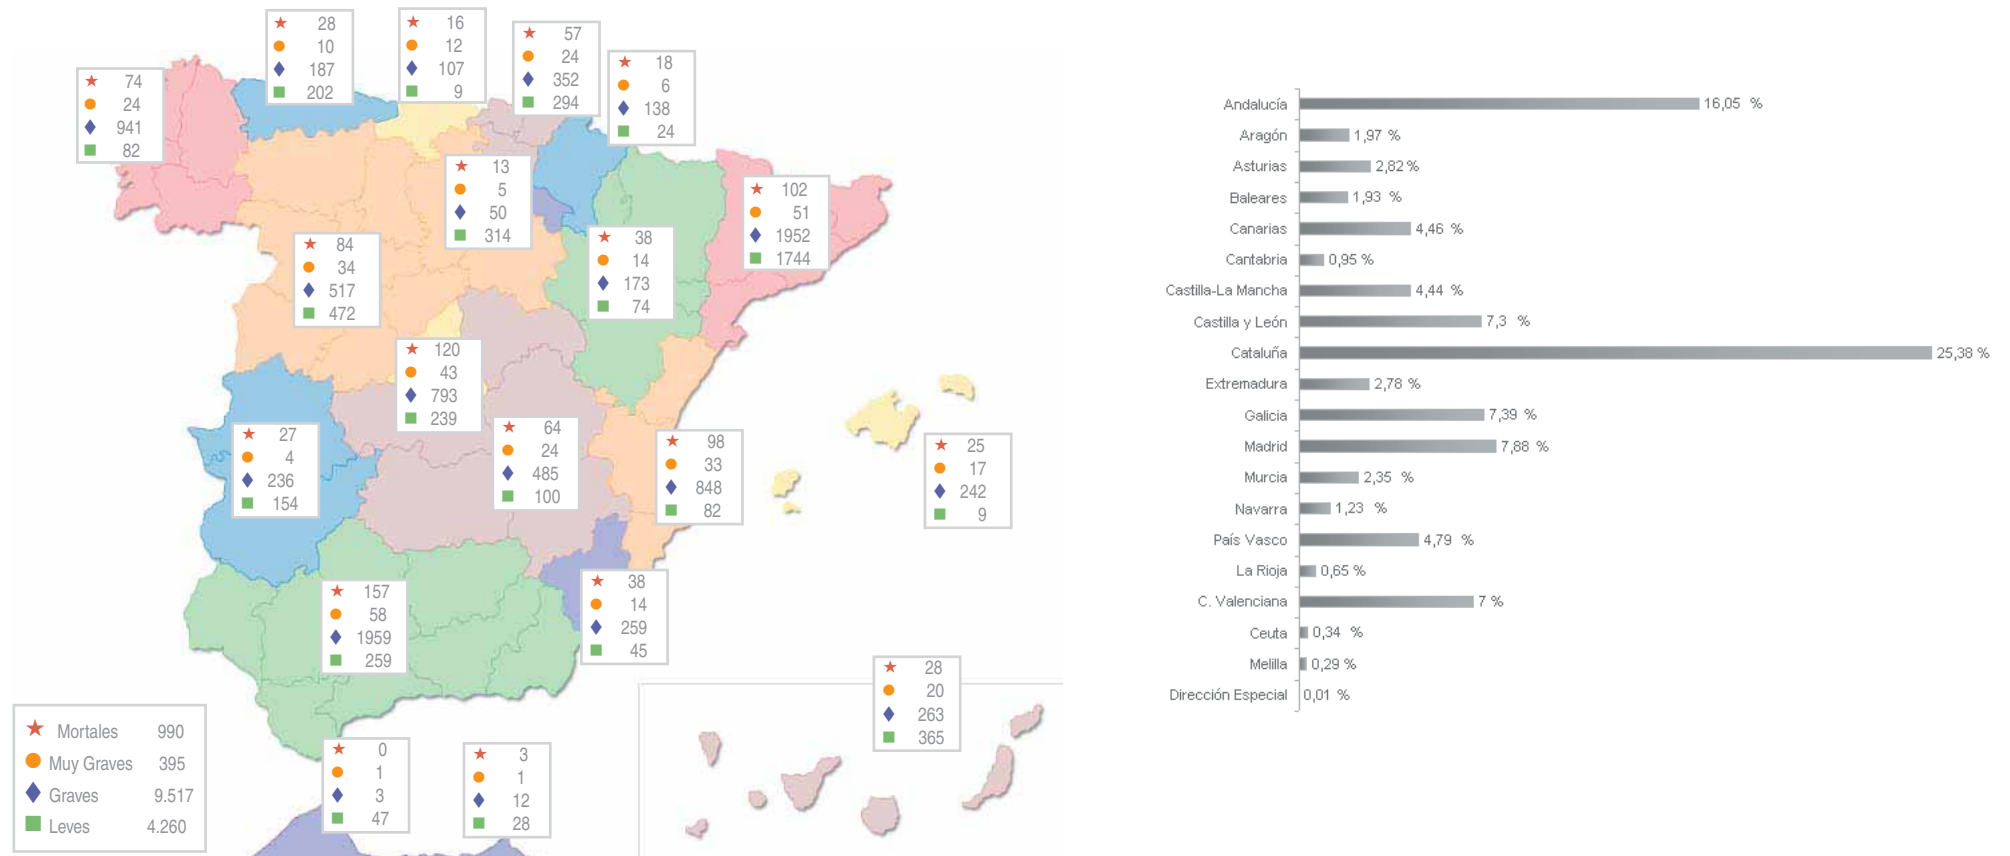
74
24
941
82

28
10
187
202

16
12
107
9

57
24
352
294

18
6
138
24

13
5
50
314

102
51
1952
1744

84
34
517
472

38
14
173
74

120
43
793
239

27
4
236
154

64
24
485
100

98
33
848
82

25
17
242
9

157
58
1959
259

38
14
259
45

28
20
263
365

0
1
3
47

3
1
12
28

Mortales 990
Muy Graves 395
Graves 9.517
Leves 4.260

| | |
|---|---|
| Andalucía | 16,05 % |
| Aragón | 1,97 % |
| Asturias | 2,82 % |
| Baleares | 1,93 % |
| Canarias | 4,46 % |
| Cantabria | 0,95 % |
| Castilla-La Mancha | 4,44 % |
| Castilla y León | 7,3 % |
| Cataluña | 25,38 % |
| Extremadura | 2,78 % |
| Galicia | 7,39 % |
| Madrid | 7,88 % |
| Murcia | 2,35 % |
| Navarra | 1,23 % |
| País Vasco | 4,79 % |
| La Rioja | 0,65 % |
| C. Valenciana | 7 % |
| Ceuta | 0,34 % |
| Melilla | 0,29 % |
| Dirección Especial | 0,01 % |